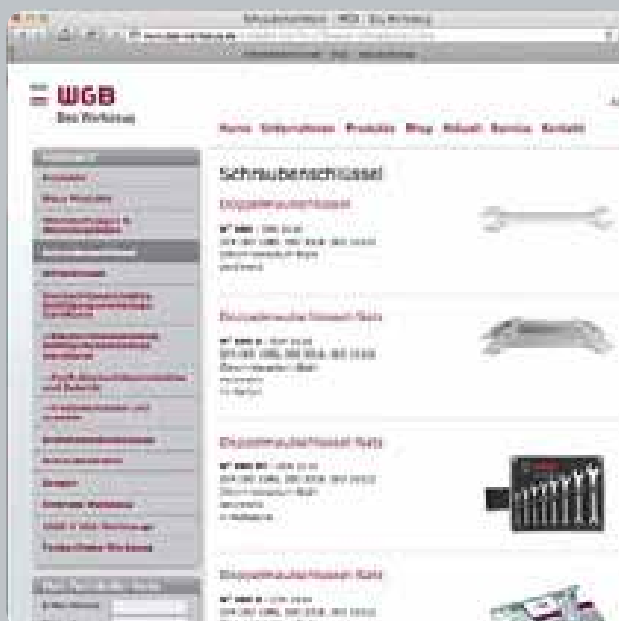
Schraubenschlüssel | WGB | Das Werkzeug

WGB
Das Werkzeug

Home Unternehmen Produkte Shop Aktuell Service Kontakt

Schraubenschlüssel

Doppelmaulschlüssel

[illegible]

Doppelmaulschlüssel Satz

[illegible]

Doppelmaulschlüssel Satz

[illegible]

Doppelmaulschlüssel Satz

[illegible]